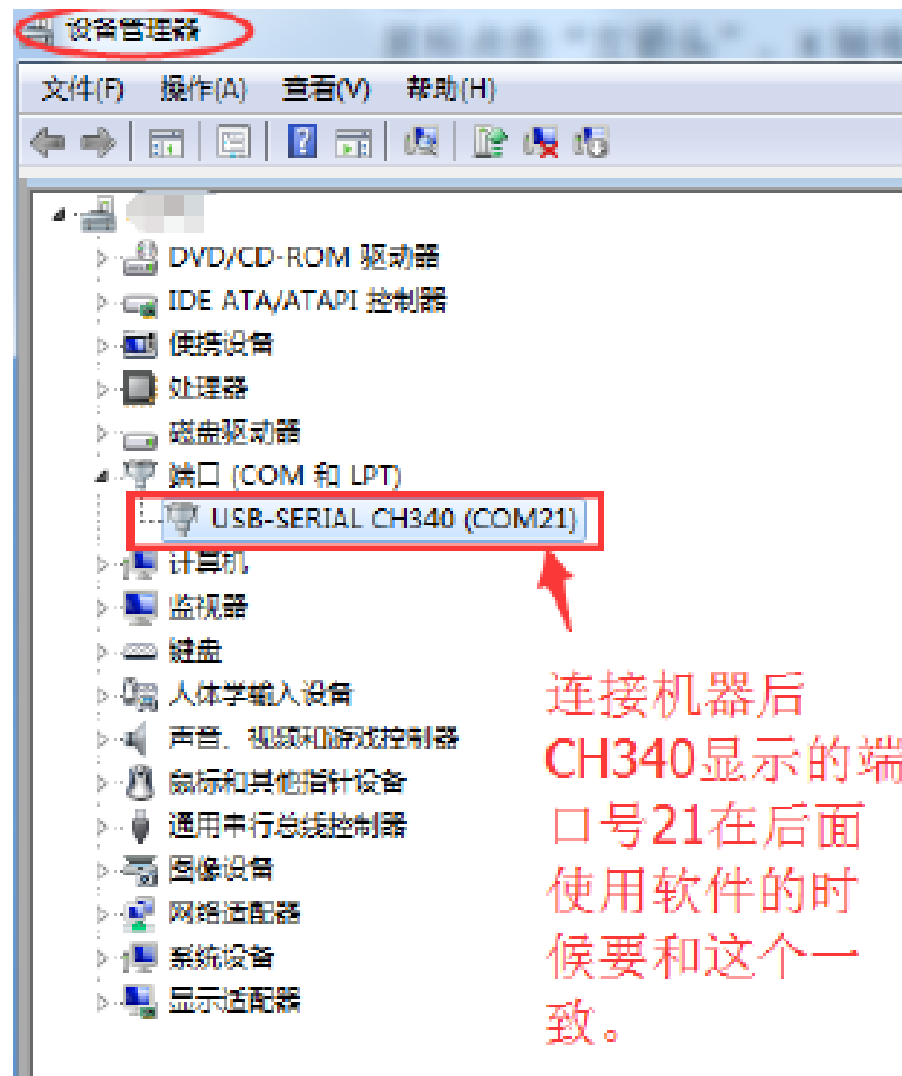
设备管理器

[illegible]

文件(F) 操作(A) 查看(V) 帮助(H)

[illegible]

DVD/CD-ROM 驱动器
IDE ATA/ATAPI 控制器
便携设备
处理器
磁盘驱动器
端口 (COM 和 LPT)
USB-SERIAL CH340 (COM21)
计算机
监视器
键盘
人体学输入设备
声音、视频和游戏控制器
鼠标和其他指针设备
通用串行总线控制器
图像设备
网络适配器
系统设备
显示适配器

连接机器后CH340显示的端口号21在后面使用软件的时候要和这个一致。